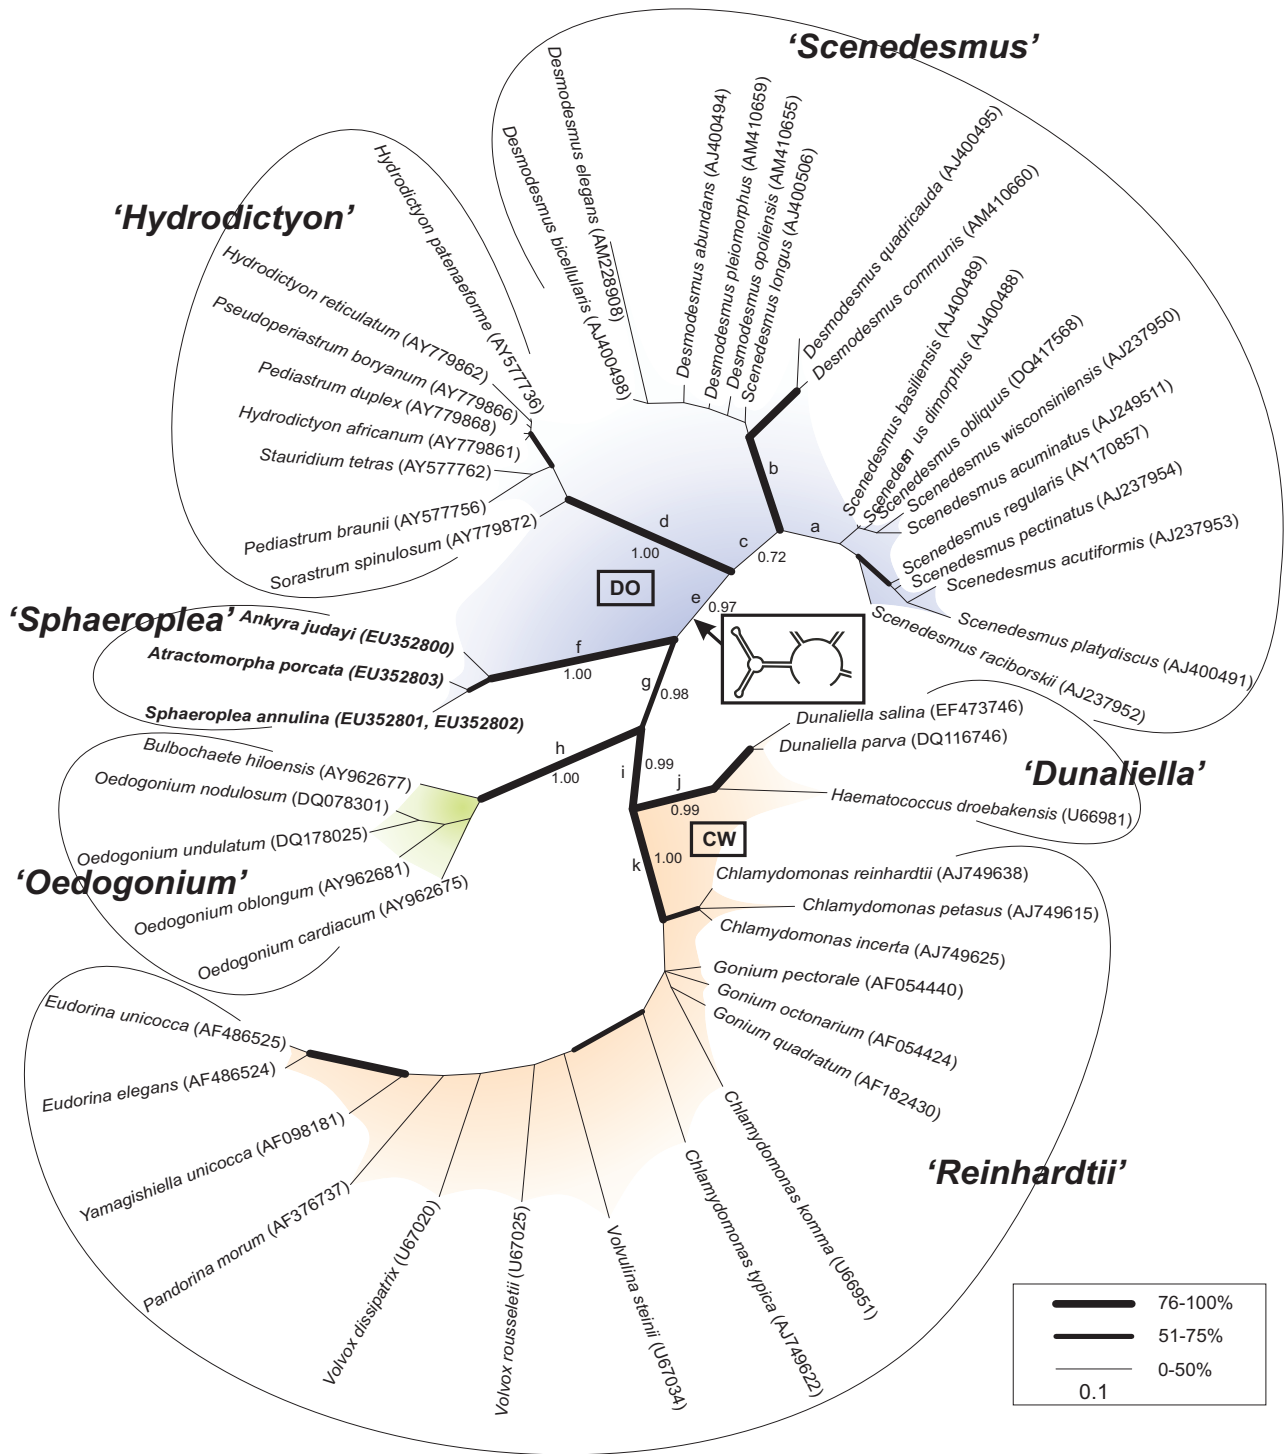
'Scenedesmus'

'Hydrodictyon'

Desmodesmus elegans (AM228908)
Desmodesmus bicellularis (AJ400498)
Desmodesmus abundans (AJ400494)
Desmodesmus pleiomorphus (AM410659)
Desmodesmus opoliensis (AM410655)
Scenedesmus longus (AJ400506)
Desmodesmus quadricauda (AJ400495)
Desmodesmus communis (AM410660)
Scenedesmus basiliensis (AJ400489)
Scenedesmus dimorphus (AJ400488)
Scenedesmus obliquus (DQ417568)
Scenedesmus wisconsiniensis (AJ237950)
Scenedesmus acuminatus (AJ249511)
Scenedesmus regularis (AY170857)
Scenedesmus pectinatus (AJ237954)
Scenedesmus acutiformis (AJ237953)
Scenedesmus platydiscus (AJ400491)
Scenedesmus raciborskii (AJ237952)

Hydrodictyon patenaeforme (AY577736)
Hydrodictyon reticulatum (AY779862)
Pseudopediastrum boryanum (AY779866)
Pediastrum duplex (AY779868)
Hydrodictyon africanum (AY779861)
Stauridium tetras (AY577762)
Pediastrum braunii (AY577756)
Sorastrum spinulosum (AY779872)

a
b
c
0.72
d
1.00
DO
e
0.97

'Sphaeroplea'
Ankyra judayi (EU352800)
Atractomorpha porcata (EU352803)
Sphaeroplea annulina (EU352801, EU352802)
f
1.00
g
0.98

Dunaliella salina (EF473746)
Dunaliella parva (DQ116746)
'Dunaliella'
Haematococcus droebakensis (U66981)

Bulbochaete hiloensis (AY962677)
Oedogonium nodulosum (DQ078301)
Oedogonium undulatum (DQ178025)
'Oedogonium'
Oedogonium oblongum (AY962681)
Oedogonium cardiacum (AY962675)
h
1.00
i
0.99
j
0.99
CW
k
1.00

Chlamydomonas reinhardtii (AJ749638)
Chlamydomonas petasus (AJ749615)
Chlamydomonas incerta (AJ749625)
Gonium pectorale (AF054440)
Gonium octonarium (AF054424)
Gonium quadratum (AF182430)
Chlamydomonas komma (U66951)
Chlamydomonas typica (AJ749622)
Volvulina steinii (U67034)
Volvox rousseletii (U67025)
Volvox dissipatrix (U67020)
Pandorina morum (AF376737)
Yamagishiella unicocca (AF098181)
Eudorina elegans (AF486524)
Eudorina unicocca (AF486525)

'Reinhardtii'

76-100%
51-75%
0-50%
0.1